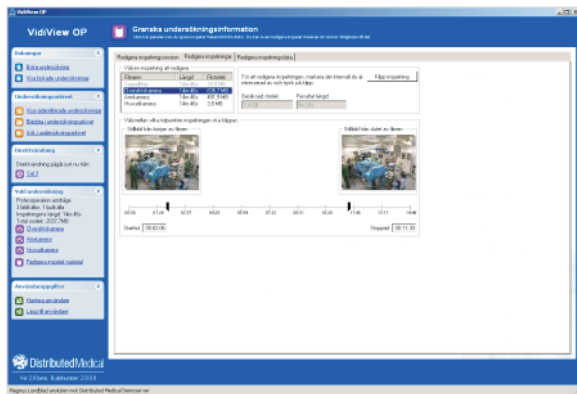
VidiView OP

VidiView OP

Granska undersökningsinformation

Bokningar
Boka undersökning
Visa bokade undersökningar

Undersökningsarkivet
Visa pågående undersökningar
Bläddra i undersökningsarkivet
Sök i undersökningsarkivet

Direktsändning
Direktsändning pågår just nu från:
Sal 3

Vald undersökning
Proteso operation ambåge
3 bildfiler, 1 ljudfil
Inspelningens längd: 14m 45s
Total storlek: 2037.7MB
Översiktskamera
Anestesi
Huvudkamera
Redigera inspelat material

Användaruppgifter
Hantera användare
Lägg till användare

DistributedMedical

Ver 2.0 beta Buildnumber 2008

Redigera inspelningssession | Redigera inspelningar | Redigera inspelningsdata

Välj en inspelning att redigera

| Filnamn | Längd | Filstorlek |
|---|---|---|
| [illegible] | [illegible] | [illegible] |
| Översiktskamera | 14m 45s | 635.7 MB |
| Anestesi | 14m 45s | 495.3 MB |
| Huvudkamera | 14m 45s | 3.8 MB |

För att redigera inspelningen, markera det intervall du är intresserad av och tryck på klipp.

Klipp inspelning

Beräknad storlek
Resultat längd

Välj mellan vilka tidpunkter inspelningen ska klippas

Ställ bild början av filmen
Ställd bild slutet av filmen

Startid 00:02:06
Stopptid 00:11:30

Magnus Lundblad ansluten mot Distributed Medical Demoserver